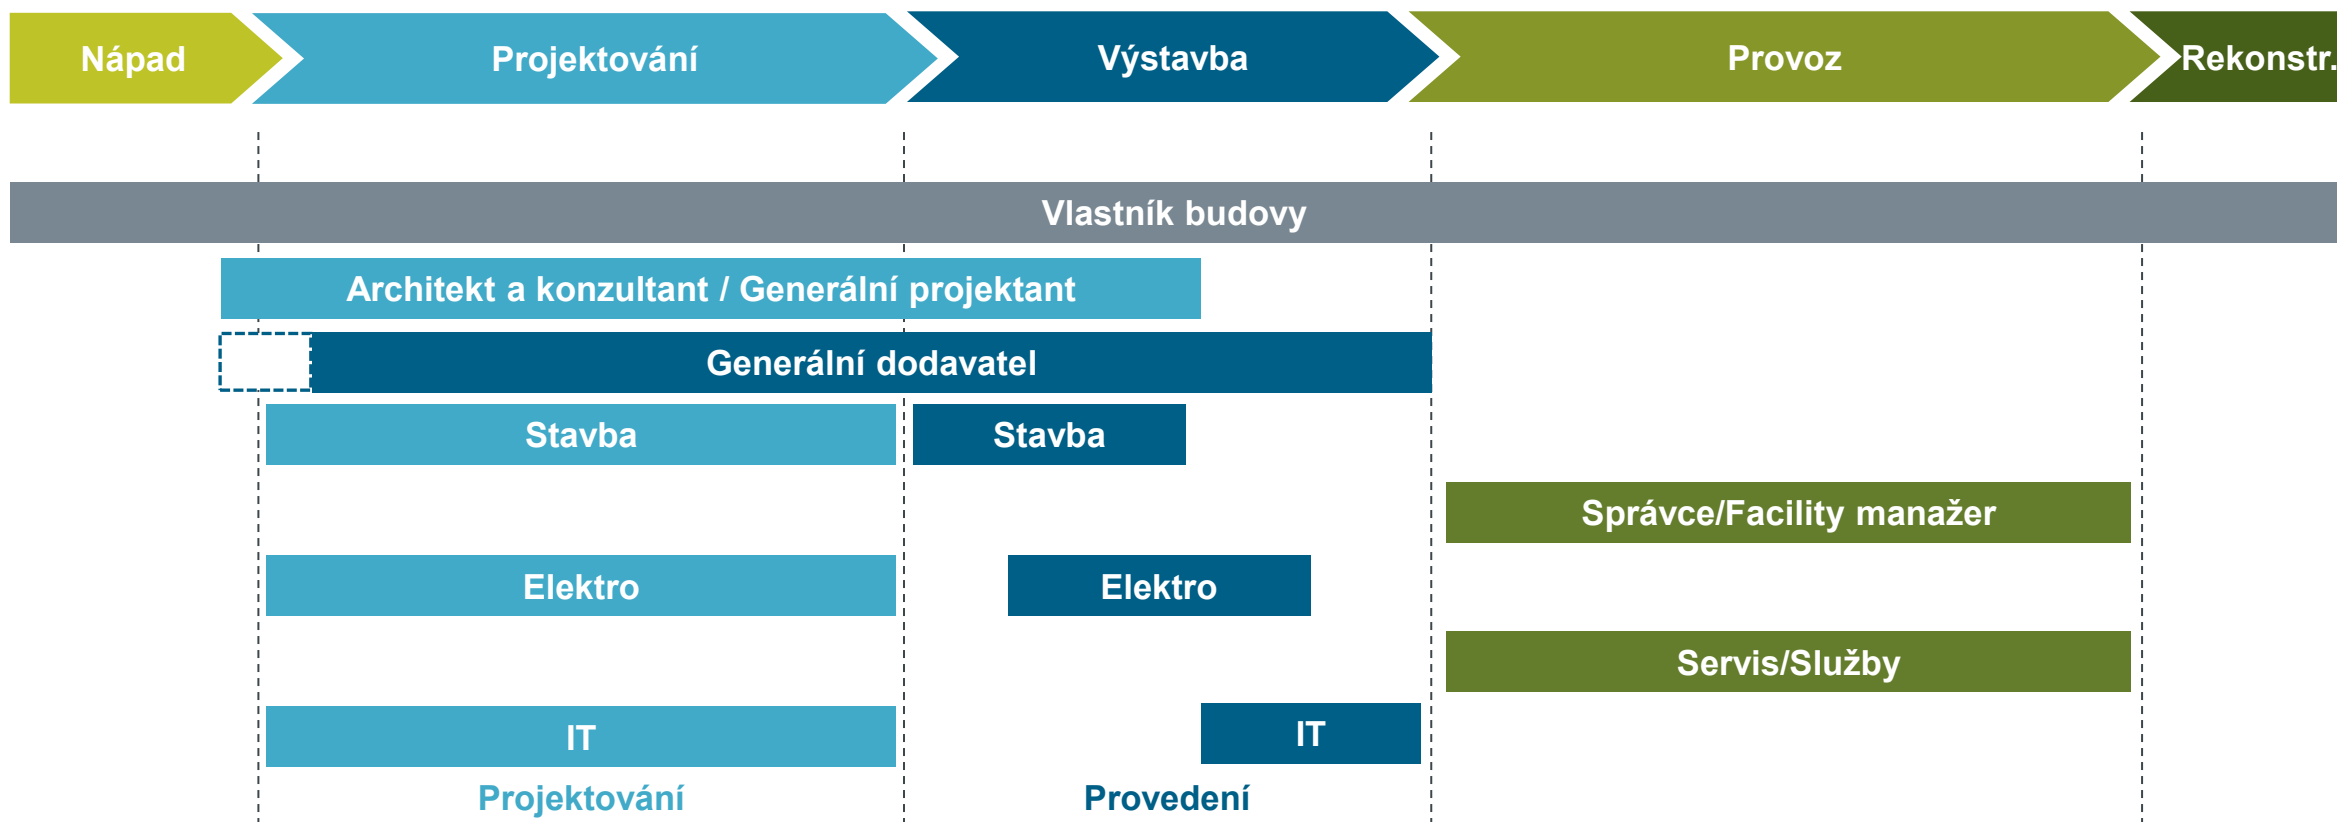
Nápad
Projektování
Výstavba
Provoz
Rekonstr.

Vlastník budovy

Architekt a konzultant / Generální projektant

Generální dodavatel

Stavba
Stavba

Správce/Facility manažer

Elektro
Elektro

Servis/Služby

IT
IT

Projektování
Provedení